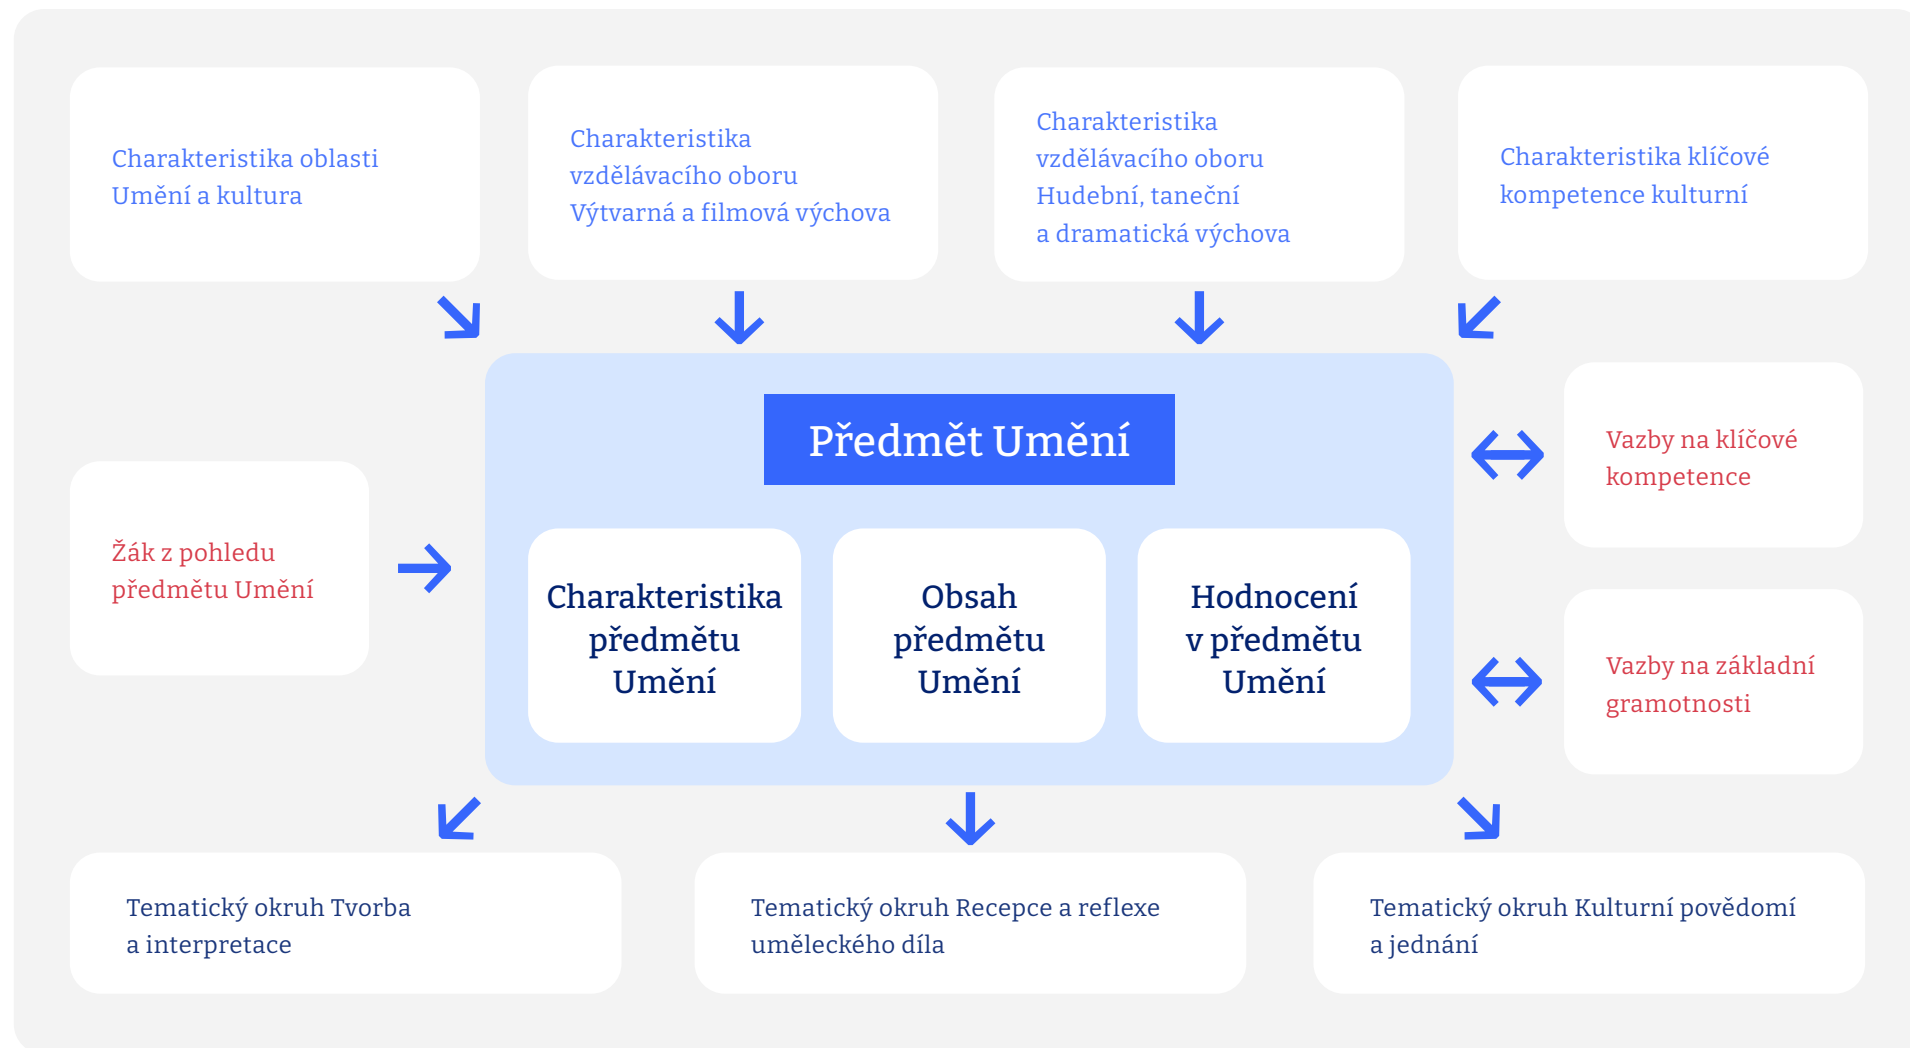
Charakteristika oblasti Umění a kultura

Charakteristika vzdělávacího oboru Výtvarná a filmová výchova

Charakteristika vzdělávacího oboru Hudební, taneční a dramatická výchova

Charakteristika klíčové kompetence kulturní

Předmět Umění

Charakteristika předmětu Umění

Obsah předmětu Umění

Hodnocení v předmětu Umění

Žák z pohledu předmětu Umění

Vazby na klíčové kompetence

Vazby na základní gramotnosti

Tematický okruh Tvorba a interpretace

Tematický okruh Recepce a reflexe uměleckého díla

Tematický okruh Kulturní povědomí a jednání